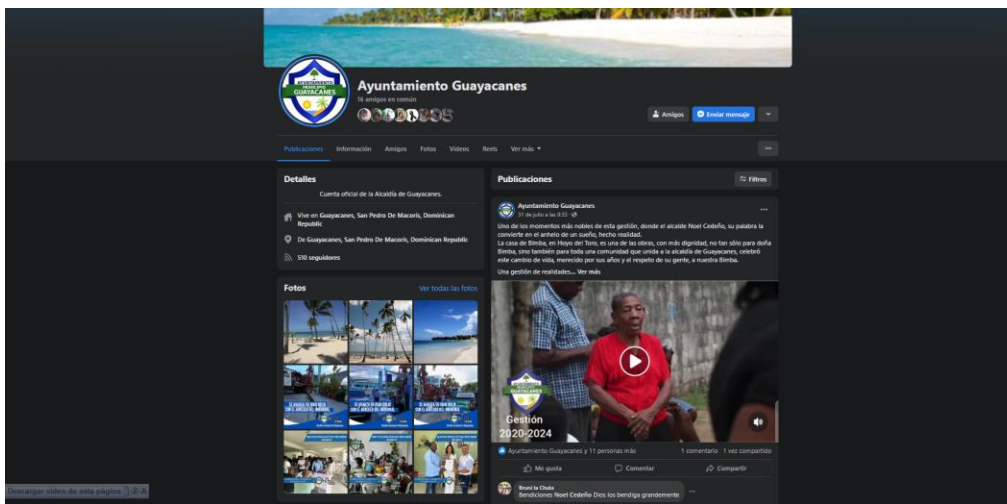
AYUNTAMIENTO MUNICIPAL GUAYACANES

Ayuntamiento Guayacanes
16 amigos en común

Amigos
Enviar mensaje

Publicaciones Información Amigos Fotos Videos Reels Ver más ▾

Detalles
Cuenta oficial de la Alcaldía de Guayacanes.
Vive en Guayacanes, San Pedro De Macorís, Dominican Republic
De Guayacanes, San Pedro De Macorís, Dominican Republic
510 seguidores

Fotos
Ver todas las fotos

Publicaciones
Filtros

Ayuntamiento Guayacanes
31 de julio a las 9:35 ·

Uno de los momentos más nobles de esta gestión, donde el alcalde Noel Cedeño, su palabra la convierte en el anhelo de un sueño, hecho realidad.
La casa de Bimba, en Hoyo del Toro, es una de las obras, con más dignidad, no tan sólo para doña Bimba, sino también para toda una comunidad que unida a la alcaldía de Guayacanes, celebró este cambio de vida, merecido por sus años y el respeto de su gente, a nuestra Bimba.
Una gestión de realidades... Ver más

GUAYACANES
Gestión
2020-2024

Ayuntamiento Guayacanes y 11 personas más
1 comentario 1 vez compartido

Me gusta
Comentar
Compartir

Bruni la Chula
Bendiciones Noel Cedeño Dios los bendiga grandemente

Descargar video de esta página 2-X